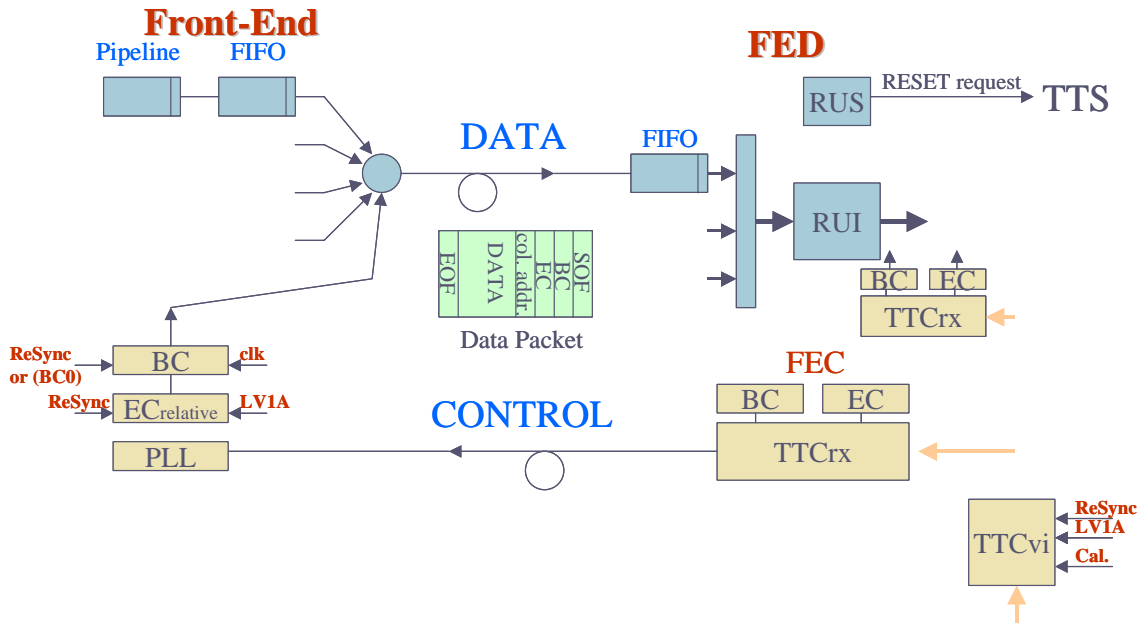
Front-End

Pipeline FIFO

FED

RUS RESET request TTS

DATA

FIFO

RUI

EOF DATA col. addr. EC BC SOF

Data Packet

BC EC

TTCrx

ReSync or (BC0)

BC

clk

ReSync

EC$_{relative}$

LV1A

FEC

BC EC

CONTROL

PLL

TTCrx

TTCvi

ReSync

LV1A

Cal.